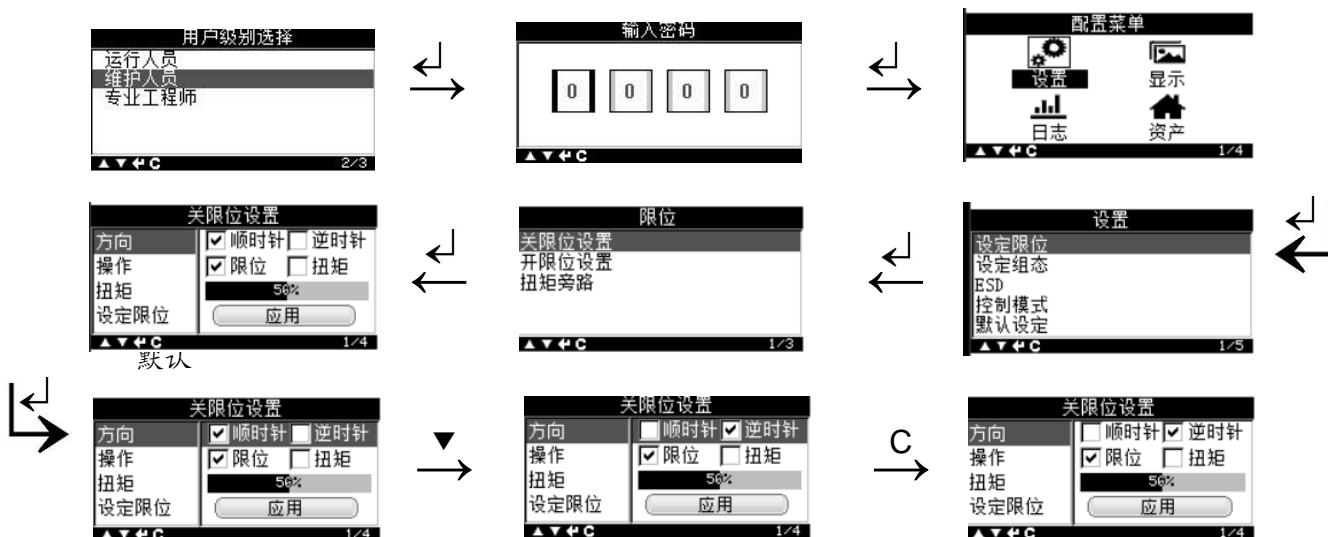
用户级别选择
运行人员
维护人员
专业工程师
▲▼↵C 2/3

↵

输入密码
0 0 0 0
▲▼↵C

↵

配置菜单
设置 显示
日志 资产
▲▼↵C 1/4

设置
设定限位
设定组态
ESD
控制模式
默认设定
▲▼↵C 1/5

↵

限位
关限位设置
开限位设置
扭矩旁路
▲▼↵C 1/3

↵

关限位设置
方向 ☑顺时针 ☐逆时针
操作 ☑限位 ☐扭矩
扭矩 50%
设定限位 应用
▲▼↵C 1/4
默认

↵

关限位设置
方向 ☑顺时针 ☐逆时针
操作 ☑限位 ☐扭矩
扭矩 50%
设定限位 应用
▲▼↵C 1/4

▼

关限位设置
方向 ☐顺时针 ☑逆时针
操作 ☑限位 ☐扭矩
扭矩 50%
设定限位 应用
▲▼↵C 1/4

C

关限位设置
方向 ☐顺时针 ☑逆时针
操作 ☑限位 ☐扭矩
扭矩 50%
设定限位 应用
▲▼↵C 1/4